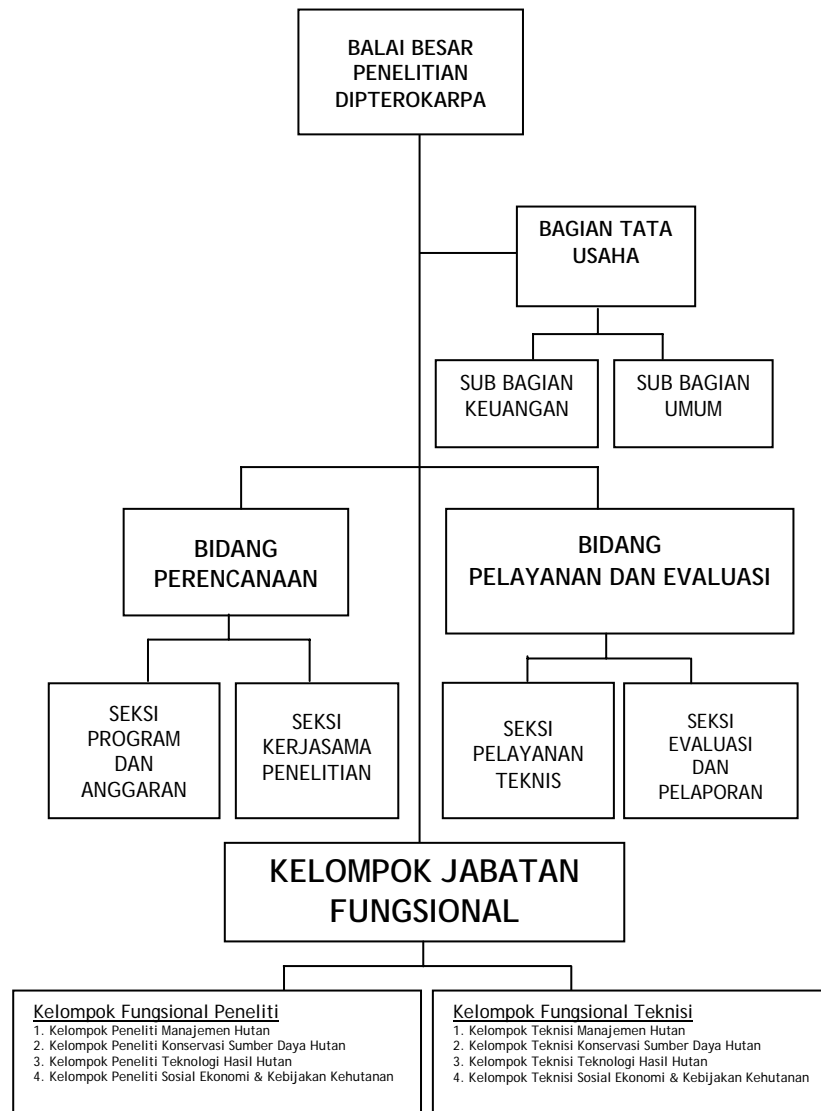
BALAI BESAR PENELITIAN DIPTEROKARPA

BAGIAN TATA USAHA

SUB BAGIAN KEUANGAN

SUB BAGIAN UMUM

BIDANG PERENCANAAN

BIDANG PELAYANAN DAN EVALUASI

SEKSI PROGRAM DAN ANGGARAN

SEKSI KERJASAMA PENELITIAN

SEKSI PELAYANAN TEKNIS

SEKSI EVALUASI DAN PELAPORAN

KELOMPOK JABATAN FUNGSIONAL

Kelompok Fungsional Peneliti
1. Kelompok Peneliti Manajemen Hutan
2. Kelompok Peneliti Konservasi Sumber Daya Hutan
3. Kelompok Peneliti Teknologi Hasil Hutan
4. Kelompok Peneliti Sosial Ekonomi & Kebijakan Kehutanan

Kelompok Fungsional Teknisi
1. Kelompok Teknisi Manajemen Hutan
2. Kelompok Teknisi Konservasi Sumber Daya Hutan
3. Kelompok Teknisi Teknologi Hasil Hutan
4. Kelompok Teknisi Sosial Ekonomi & Kebijakan Kehutanan